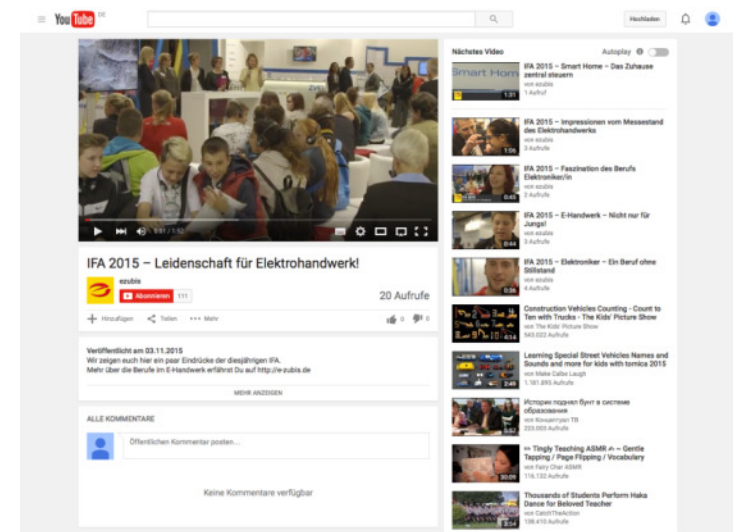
YouTube DE

Hochladen

Nächstes Video

Autoplay

Smart Home

1:31

IFA 2015 – Smart Home – Das Zuhause zentral steuern
von ezubis
1 Aufruf

1:06

IFA 2015 – Impressionen vom Messestand des Elektrohandwerks
von ezubis
3 Aufrufe

0:43

IFA 2015 – Faszination des Berufs Elektroniker/in
von ezubis
2 Aufrufe

0:44

IFA 2015 – E-Handwerk – Nicht nur für Jungs!
von ezubis
3 Aufrufe

0:36

IFA 2015 – Elektroniker – Ein Beruf ohne Stillstand
von ezubis
4 Aufrufe

Construction Vehicles Counting - Count to Ten with Trucks - The Kids' Picture Show
von The Kids' Picture Show
543.022 Aufrufe

Learning Special Street Vehicles Names and Sounds and more for kids with tomica 2015
von Make Cellar Laugh
1.181.895 Aufrufe

Историк поднял бунт в системе образования
von Концерт ТВ
223.003 Aufrufe

∞ Tingly Teaching ASMR ∞ ~ Gentle Tapping / Page Flipping / Vocabulary
von Fairy Char ASMR
116.132 Aufrufe

30:09

Thousands of Students Perform Haka Dance for Beloved Teacher
von CatchTheAction
138.410 Aufrufe

2:24

IFA 2015 – Leidenschaft für Elektrohandwerk!

ezubis

Abonnieren 111

20 Aufrufe

Hinzufügen   Teilen   ••• Mehr

0   0

Veröffentlicht am 03.11.2015
Wir zeigen euch hier ein paar Eindrücke der diesjährigen IFA.
Mehr über die Berufe im E-Handwerk erfährst Du auf http://e-zubis.de

MEHR ANZEIGEN

ALLE KOMMENTARE

Öffentlichen Kommentar posten...

Keine Kommentare verfügbar